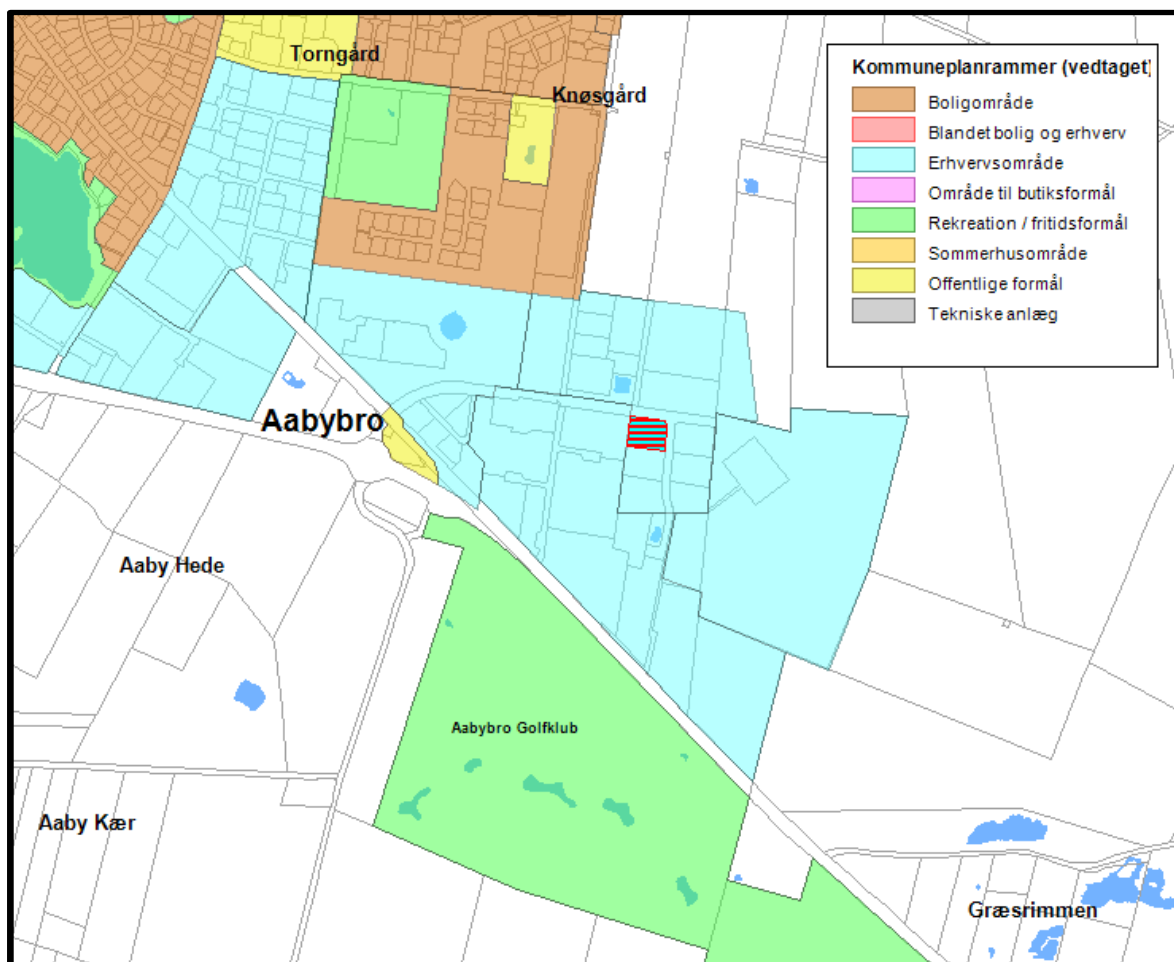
Torngård

Knøsgård

Kommuneplanrammer (vedtaget)
Boligområde
Blandet bolig og erhverv
Erhvervsområde
Område til butiksformål
Rekreation / fritidsformål
Sommerhusområde
Offentlige formål
Tekniske anlæg

Aabybro

Aaby Hede

Aabybro Golfklub

Aaby Kær

Græsrimmen